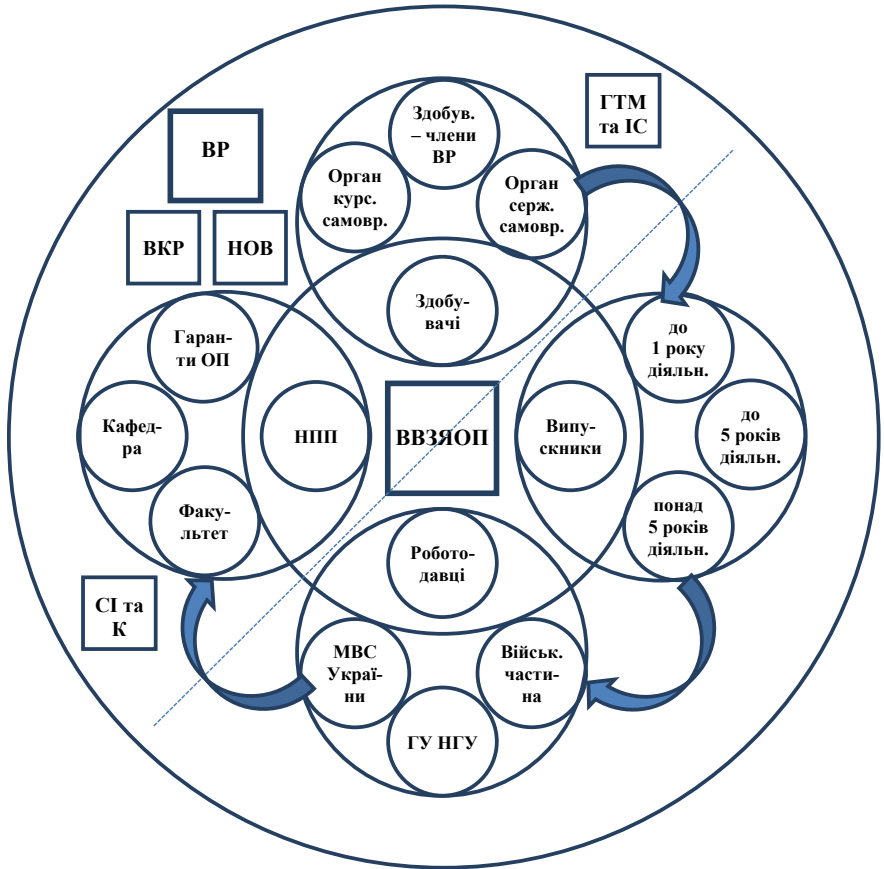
ВР

ВКР

НОВ

ГТМ та ІС

Здобув. – члени ВР

Орган курс. самовр.

Орган серж. самовр.

Здобувачі

Гаранти ОП

Кафедра

Факультет

НПП

ВВЗЯОП

Випускники

до 1 року діяльн.

до 5 років діяльн.

понад 5 років діяльн.

Роботодавці

СІ та К

МВС України

Військ. частина

ГУ НГУ